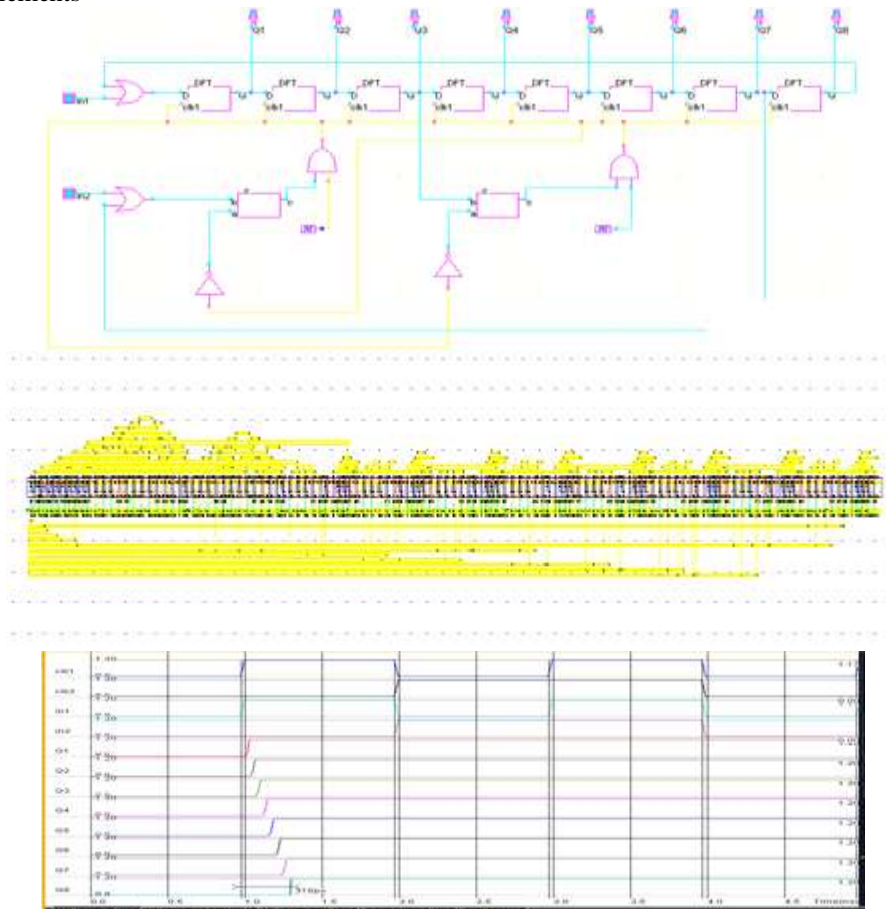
Q1 Q2 Q3 Q4 Q5 Q6 Q7 Q8

in1

DFT D clk1 Q

DFT D clk1 Q

DFT D clk1 Q

DFT D clk1 Q

DFT D clk1 Q

DFT D clk1 Q

DFT D clk1 Q

DFT D clk1 Q

in2

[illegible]

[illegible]

0.0 0.5 1.0 1.5 2.0 2.5 3.0 3.5 4.0 4.5 Time(ns)

in1
in2
Q1
Q2
Q3
Q4
Q5
Q6
Q7
Q8